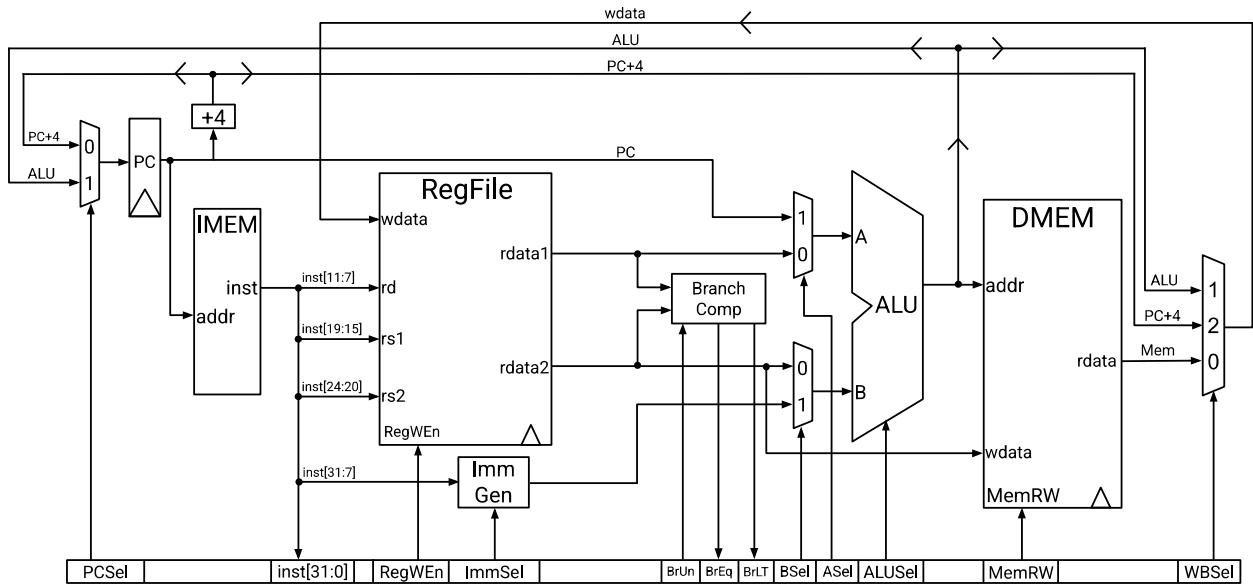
wdata
ALU
PC+4
+4
PC+4
ALU
0
1
PC
PC
IMEM
inst
addr
RegFile
wdata
rdata1
rdata2
inst[11:7]
rd
inst[19:15]
rs1
inst[24:20]
rs2
RegWEn
inst[31:7]
Imm Gen
Branch Comp
1
0
A
0
1
B
ALU
DMEM
addr
wdata
rdata
MemRW
ALU
1
PC+4
2
Mem
0

| PCSel | | inst[31:0] | RegWEn | ImmSel | | BrUn | BrEq | BrLT | BSel | ASel | ALUSel | | MemRW | | WBSel |